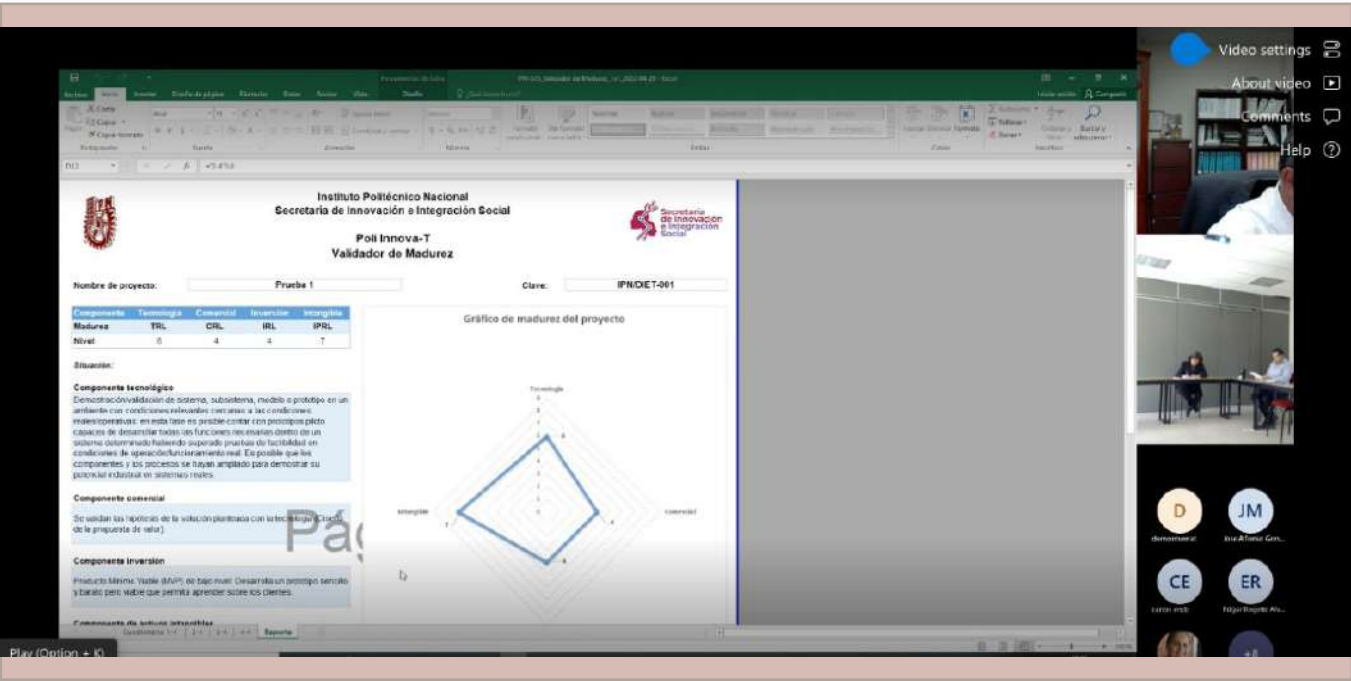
Video settings
About video
Comments
Help

Instituto Politécnico Nacional
Secretaría de Innovación e Integración Social

Secretaría de Innovación e Integración Social

Poli Innova-T
Validador de Madurez

Nombre de proyecto: Prueba 1
Clave: IPN/DIET-001

| Componente | Tecnología | Comercial | Inversión | Intangible |
|---|---|---|---|---|
| Madurez | TRL | CRL | IRL | IPRL |
| Nivel | 6 | 4 | 4 | 7 |

Situación:

Componente tecnológico
Demostración/validación de sistema, subsistema, modelo o prototipo en un ambiente con condiciones relevantes cercanas a las condiciones reales/operativas: en esta fase es posible contar con prototipos piloto capaces de desarrollar todas las funciones necesarias dentro de un sistema determinado habiendo superado pruebas de factibilidad en condiciones de operación/funcionamiento real. Es posible que los componentes y los procesos se hayan ampliado para demostrar su potencial industrial en sistemas reales.

Componente comercial
Se validan las hipótesis de la solución planteada con la tecnología (Claridad de la propuesta de valor).

Componente inversión
Producto Mínimo Viable (MVP) de bajo nivel. Desarrolla un prototipo sencillo y barato pero viable que permita aprender sobre los clientes.

Componente de activos intangibles

Gráfico de madurez del proyecto
Tecnología
Comercial
Intangible

Pág

Cuestionario 1-1 | 2-1 | 3-1 | 4-1 | Reporte

D
JM
CE
ER

Play (Option + K)